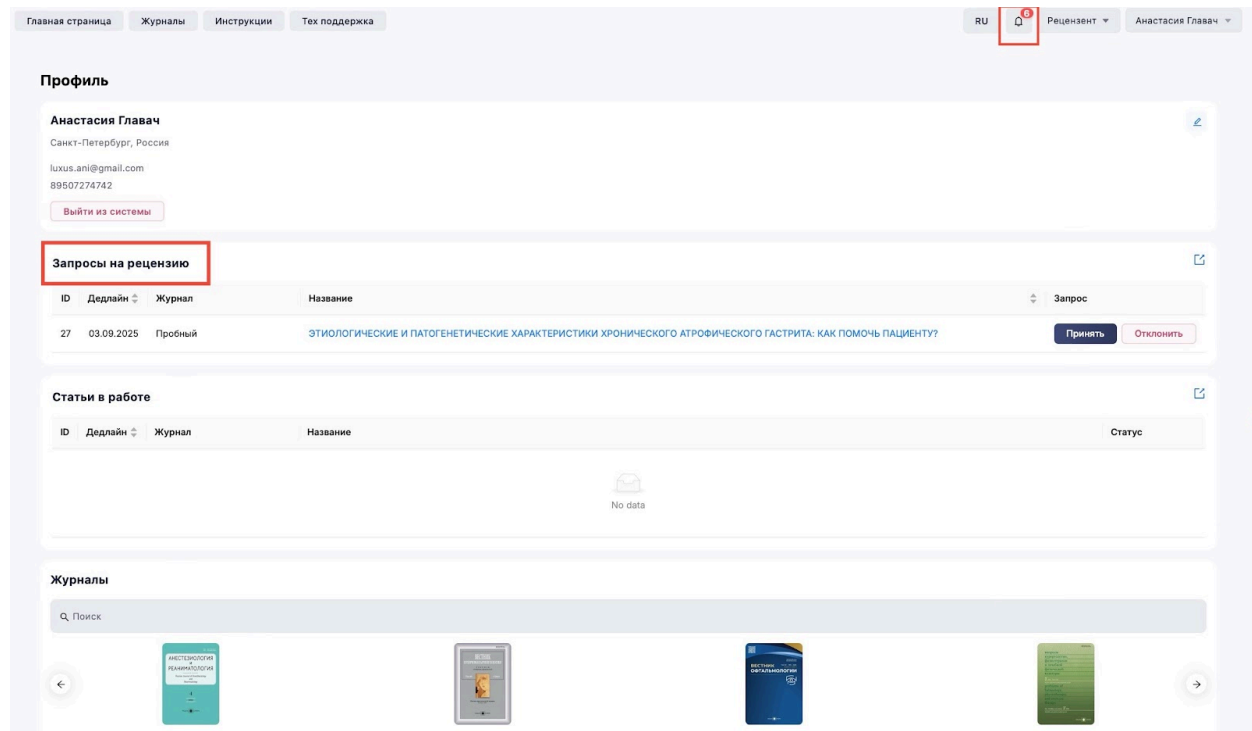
Главная страница Журналы Инструкции Тех поддержка

RU 6 Рецензент Анастасия Главач

Профиль

Анастасия Главач

Санкт-Петербург, Россия

luxus.ani@gmail.com
89507274742

Выйти из системы

Запросы на рецензию

| ID | Дедлайн | Журнал | Название | Запрос |
|---|---|---|---|---|
| 27 | 03.09.2025 | Пробный | ЭТИОЛОГИЧЕСКИЕ И ПАТОГЕНЕТИЧЕСКИЕ ХАРАКТЕРИСТИКИ ХРОНИЧЕСКОГО АТРОФИЧЕСКОГО ГАСТРИТА: КАК ПОМОЧЬ ПАЦИЕНТУ? | Принять Отклонить |

Статьи в работе

| ID | Дедлайн | Журнал | Название | Статус |
|---|---|---|---|---|

No data

Журналы

Поиск

АНЕСТЕЗИОЛОГИЯ И РЕАНИМАТОЛОГИЯ

ВЕСТНИК ОФТАЛЬМОЛОГИИ